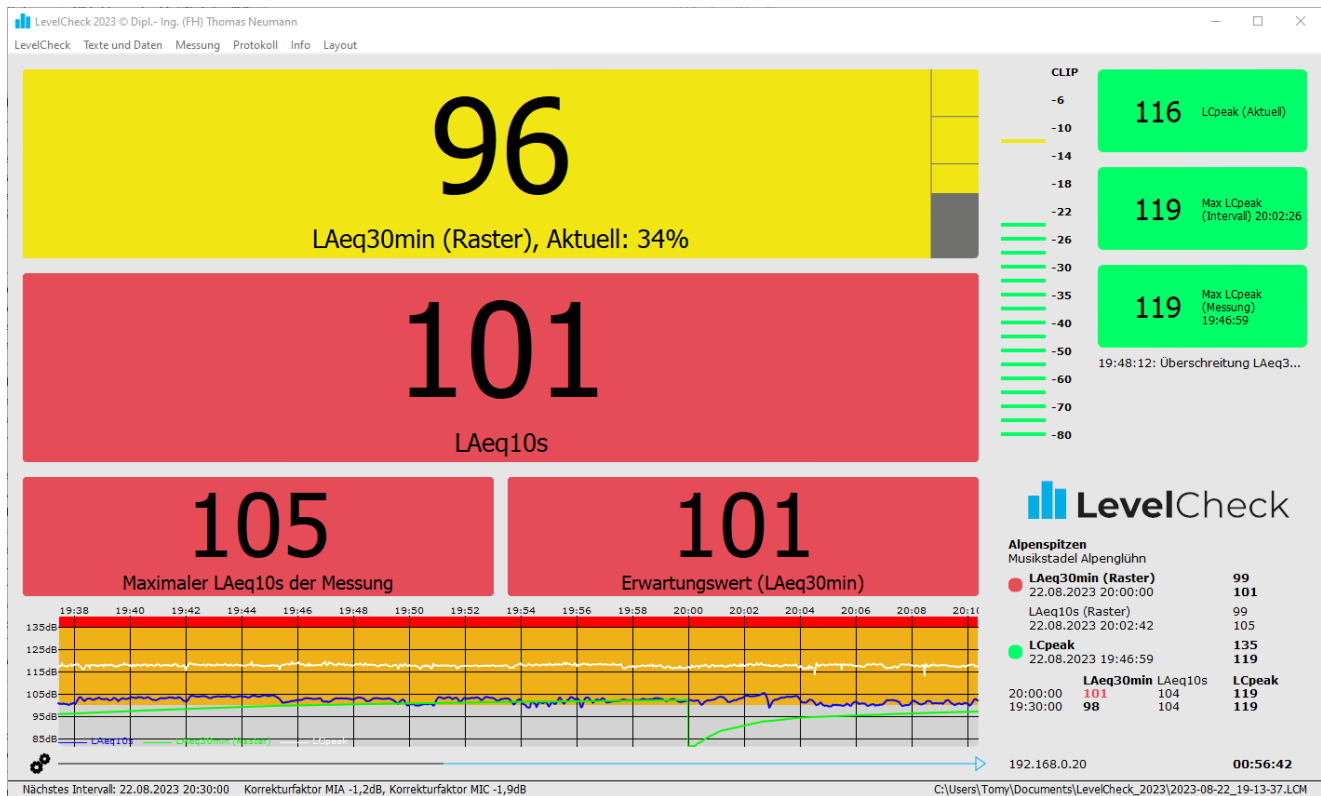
LevelCheck 2023 © Dipl.- Ing. (FH) Thomas Neumann

LevelCheck Texte und Daten Messung Protokoll Info Layout

96

LAeq30min (Raster), Aktuell: 34%

101

LAeq10s

105

Maximaler LAeq10s der Messung

101

Erwartungswert (LAeq30min)

CLIP
-6
-10
-14
-18
-22
-26
-30
-35
-40
-50
-60
-70
-80

116 LCpeak (Aktuell)

119 Max LCpeak (Intervall) 20:02:26

119 Max LCpeak (Messung) 19:46:59

19:48:12: Überschreitung LAeq3...

LevelCheck

Alpenspitzen
Musikstadel Alpenglühn

| | | |
|---|---|---|
| LAeq30min (Raster) | 99 | |
| 22.08.2023 20:00:00 | 101 | |
| LAeq10s (Raster) | 99 | |
| 22.08.2023 20:02:42 | 105 | |
| LCpeak | 135 | |
| 22.08.2023 19:46:59 | 119 | |

| | LAeq30min | LAeq10s | LCpeak |
|---|---|---|---|
| 20:00:00 | 101 | 104 | 119 |
| 19:30:00 | 98 | 104 | 119 |

19:38 19:40 19:42 19:44 19:46 19:48 19:50 19:52 19:54 19:56 19:58 20:00 20:02 20:04 20:06 20:08 20:10

135dB
125dB
115dB
105dB
95dB
85dB

LAeq10s LAeq30min (Raster) LCpeak

192.168.0.20

00:56:42

Nächstes Intervall: 22.08.2023 20:30:00 Korrekturfaktor MIA -1,2dB, Korrekturfaktor MIC -1,9dB

C:\Users\Tomy\Documents\LevelCheck_2023\2023-08-22_19-13-37.LCM